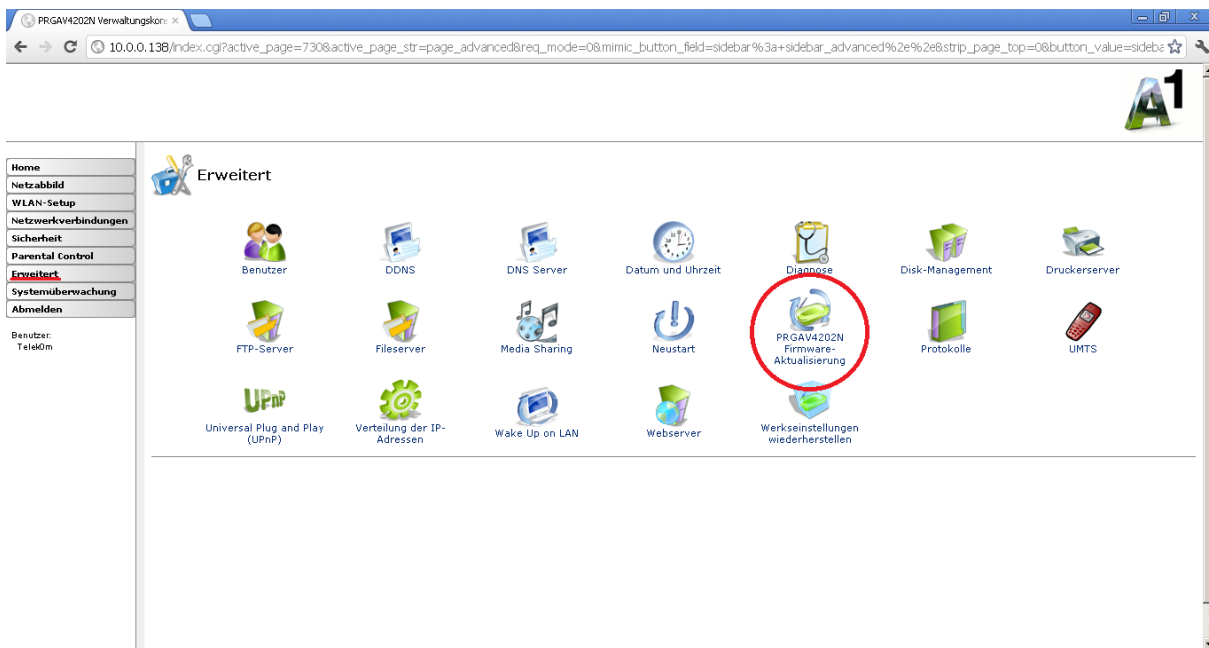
PRGAV4202N Verwaltungskon ×

10.0.0.138/index.cgi?active_page=730&active_page_str=page_advanced&req_mode=0&mimic_button_field=sidebar%3a+sidebar_advanced%2e%2e&strip_page_top=0&button_value=sideba

A1

Home
Netzabbild
WLAN-Setup
Netzwerkverbindungen
Sicherheit
Parental Control
Erweitert
Systemüberwachung
Abmelden

Benutzer:
Telek0m

Erweitert

Benutzer
DDNS
DNS Server
Datum und Uhrzeit
Diagnose
Disk-Management
Druckerserver

FTP-Server
Fileserver
Media Sharing
Neustart
PRGAV4202N Firmware-Aktualisierung
Protokolle
UMTS

UPnP
Universal Plug and Play (UPnP)
Verteilung der IP-Adressen
Wake Up on LAN
Webserver
Werkseinstellungen wiederherstellen